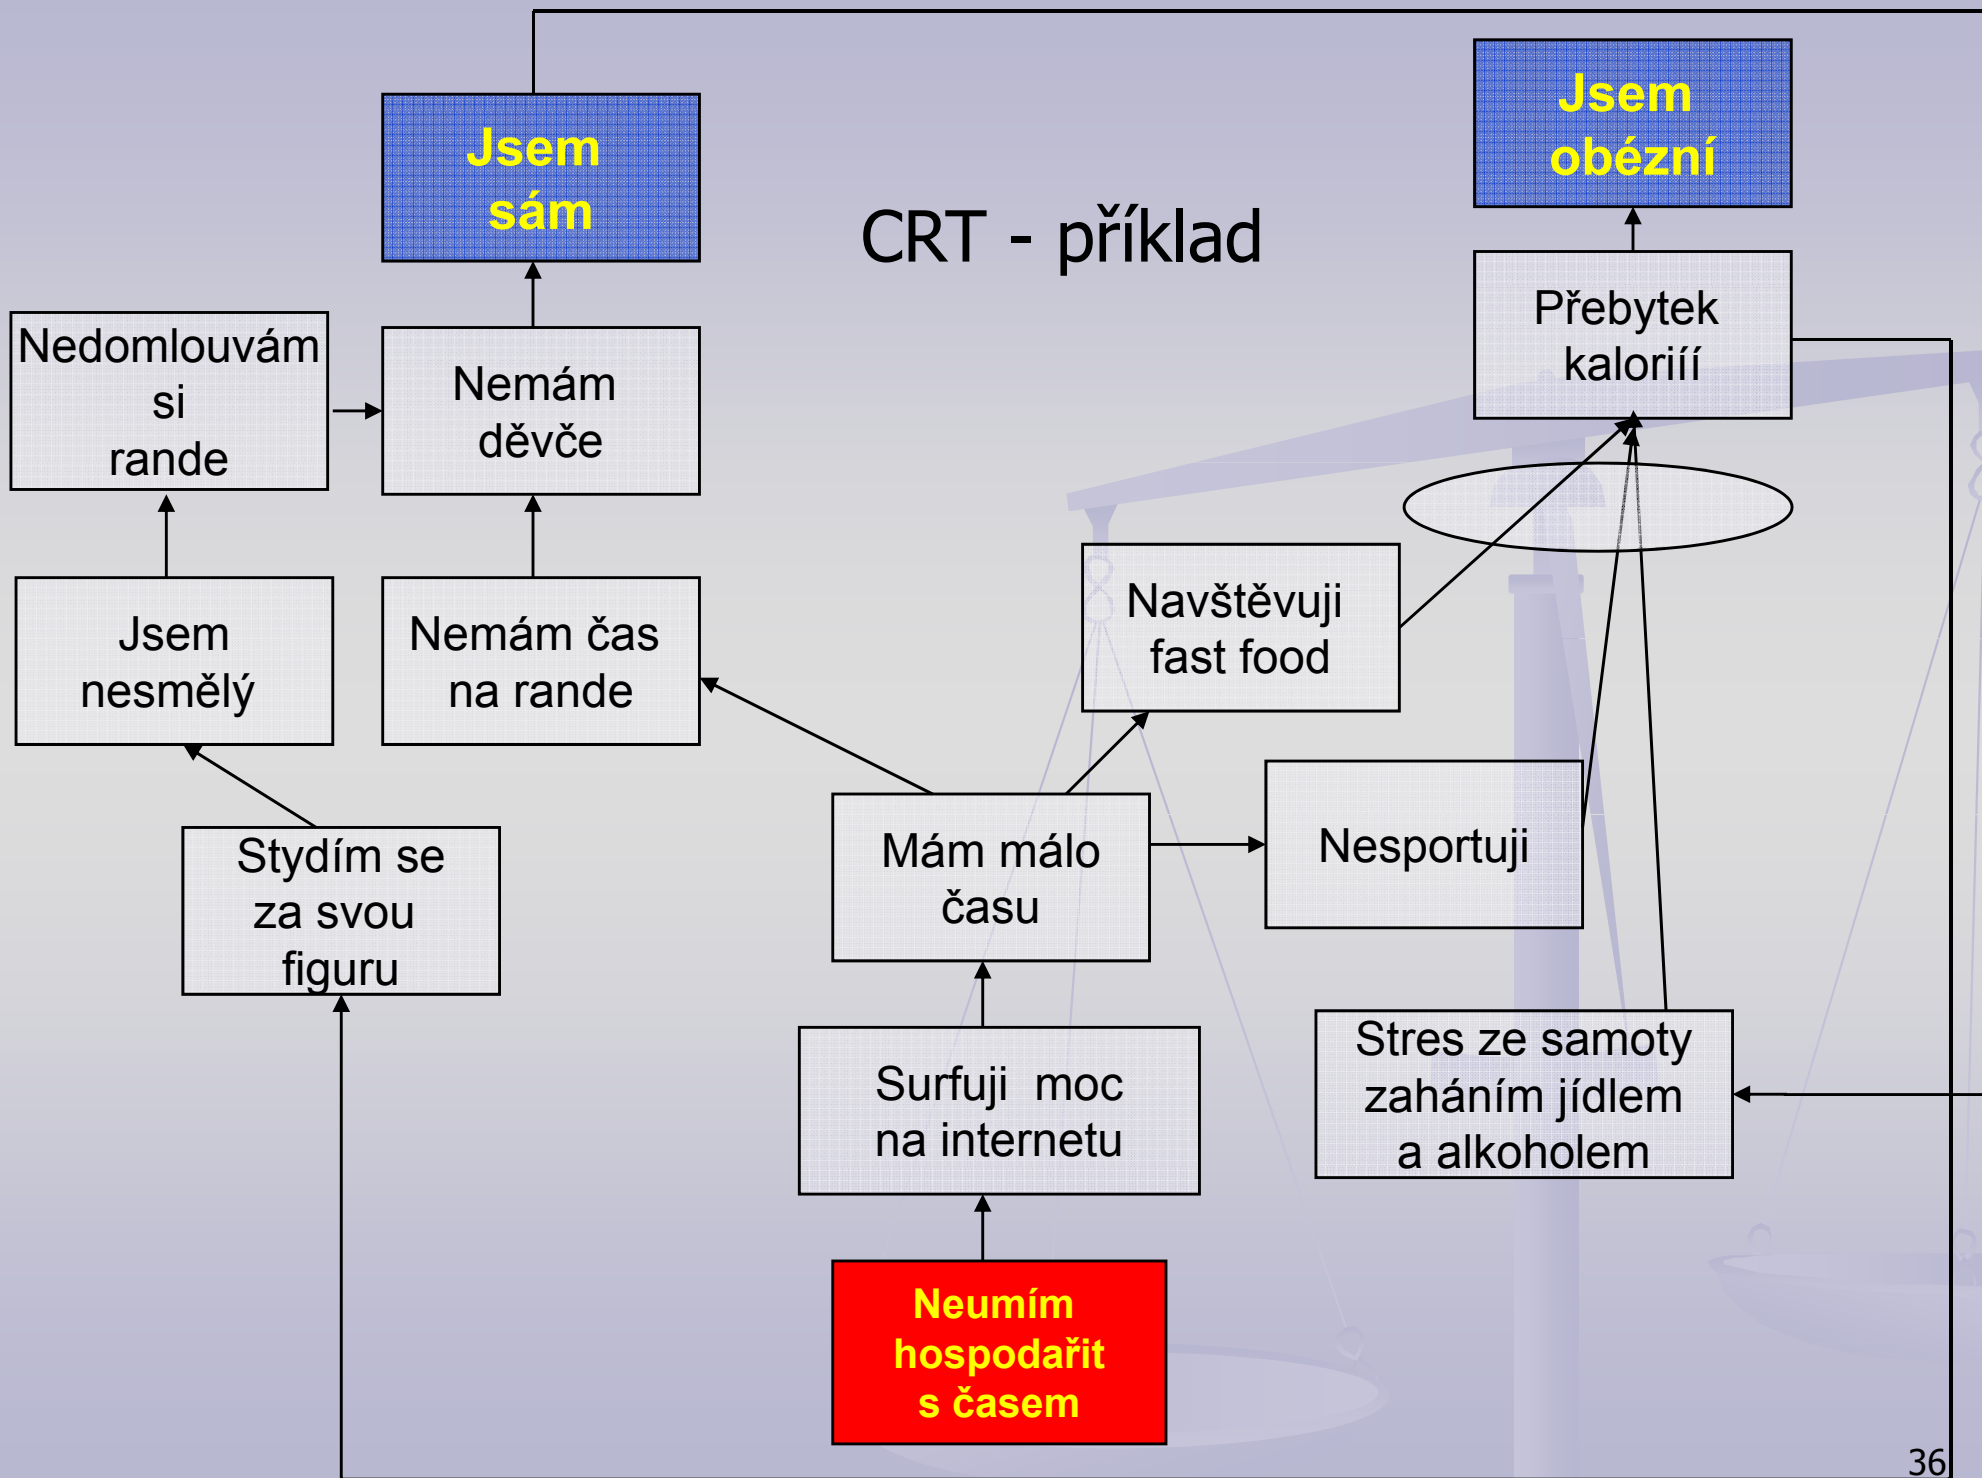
Jsem sám

CRT - příklad

Jsem obézní

Nedomlouvám si rande

Nemám děvče

Přebytek kaloriíí

Jsem nesmělý

Nemám čas na rande

Navštěvuji fast food

Nesportuji

Stydím se za svou figuru

Mám málo času

Surfuji moc na internetu

Stres ze samoty zaháním jídlem a alkoholem

Neumím hospodařit s časem

36